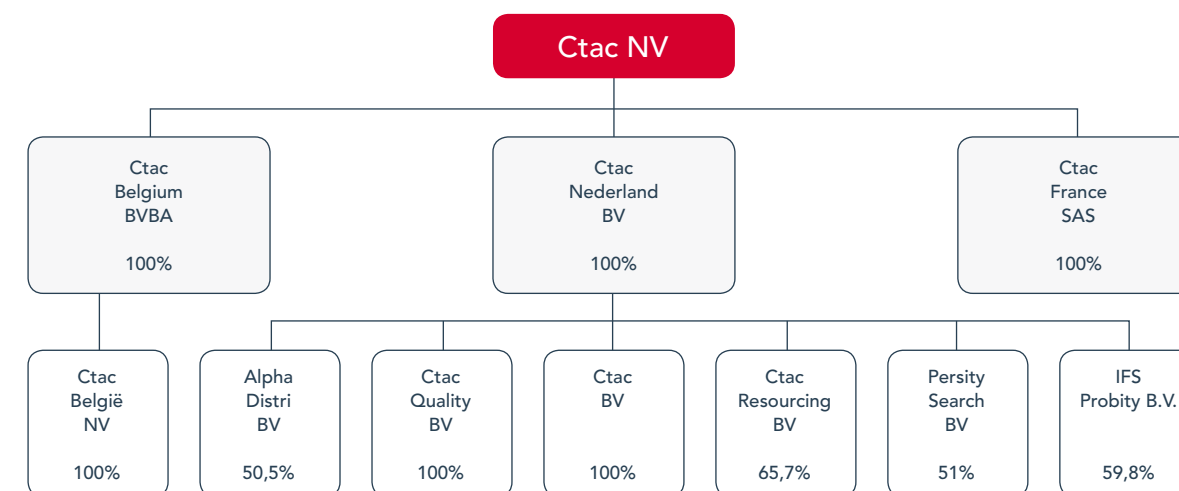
Ctac NV

Ctac Belgium BVBA

100%

Ctac Nederland BV

100%

Ctac France SAS

100%

Ctac België NV

100%

Alpha Distri BV

50,5%

Ctac Quality BV

100%

Ctac BV

100%

Ctac Resourcing BV

65,7%

Persity Search BV

51%

IFS Probity B.V.

59,8%